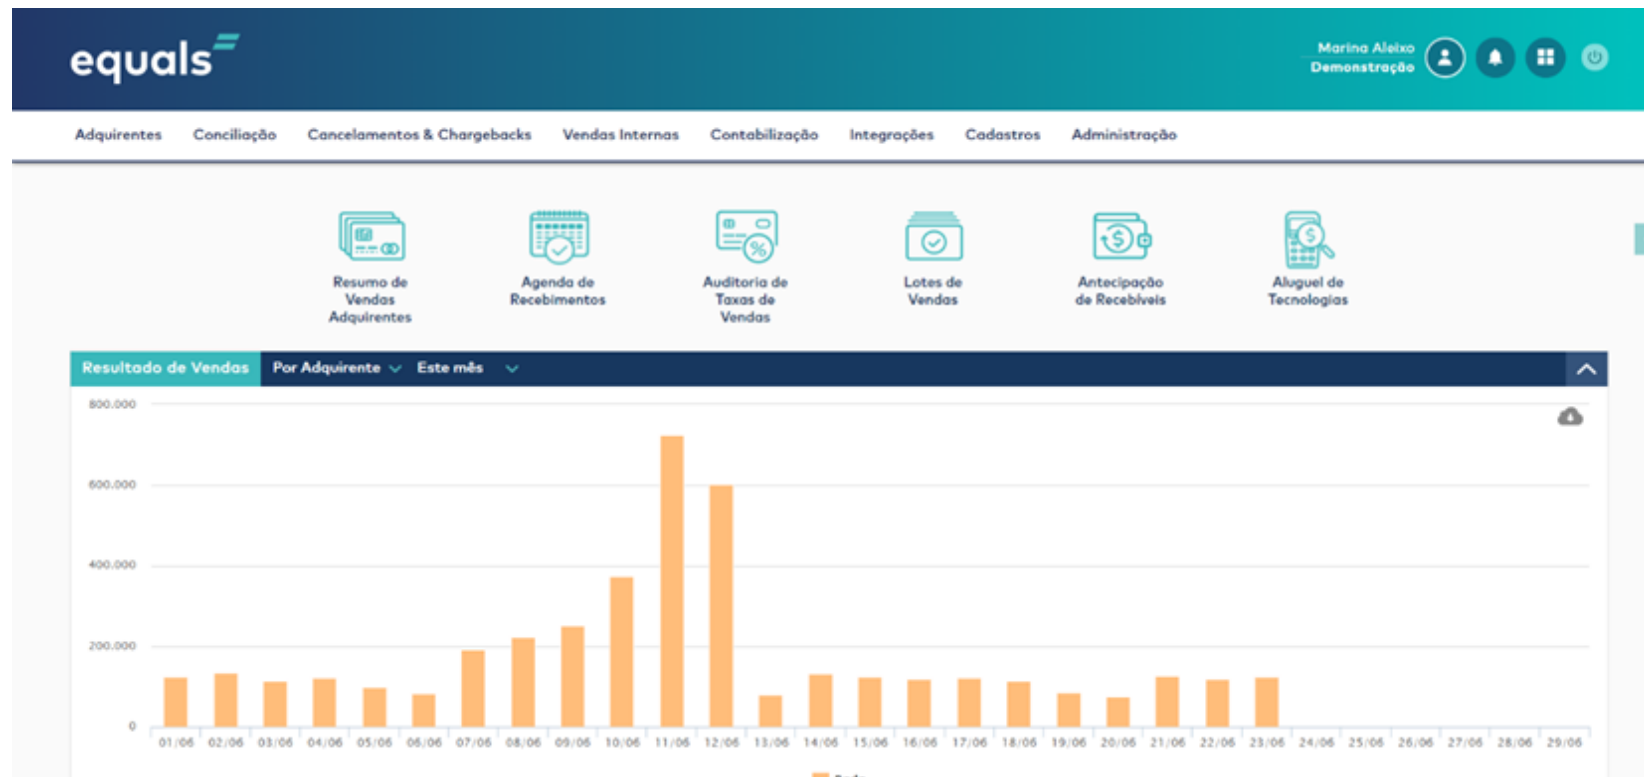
equals

Marina Aleixo
Demonstração

Adquirentes Conciliação Cancelamentos & Chargebacks Vendas Internas Contabilização Integrações Cadastros Administração

Resumo de Vendas Adquirentes

Agenda de Recebimentos

Auditoria de Taxas de Vendas

Lotes de Vendas

Antecipação de Recebíveis

Aluguel de Tecnologias

Resultado de Vendas | Por Adquirente | Este mês

800.000
600.000
400.000
200.000
0

01/06 02/06 03/06 04/06 05/06 06/06 07/06 08/06 09/06 10/06 11/06 12/06 13/06 14/06 15/06 16/06 17/06 18/06 19/06 20/06 21/06 22/06 23/06 24/06 25/06 26/06 27/06 28/06 29/06

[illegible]